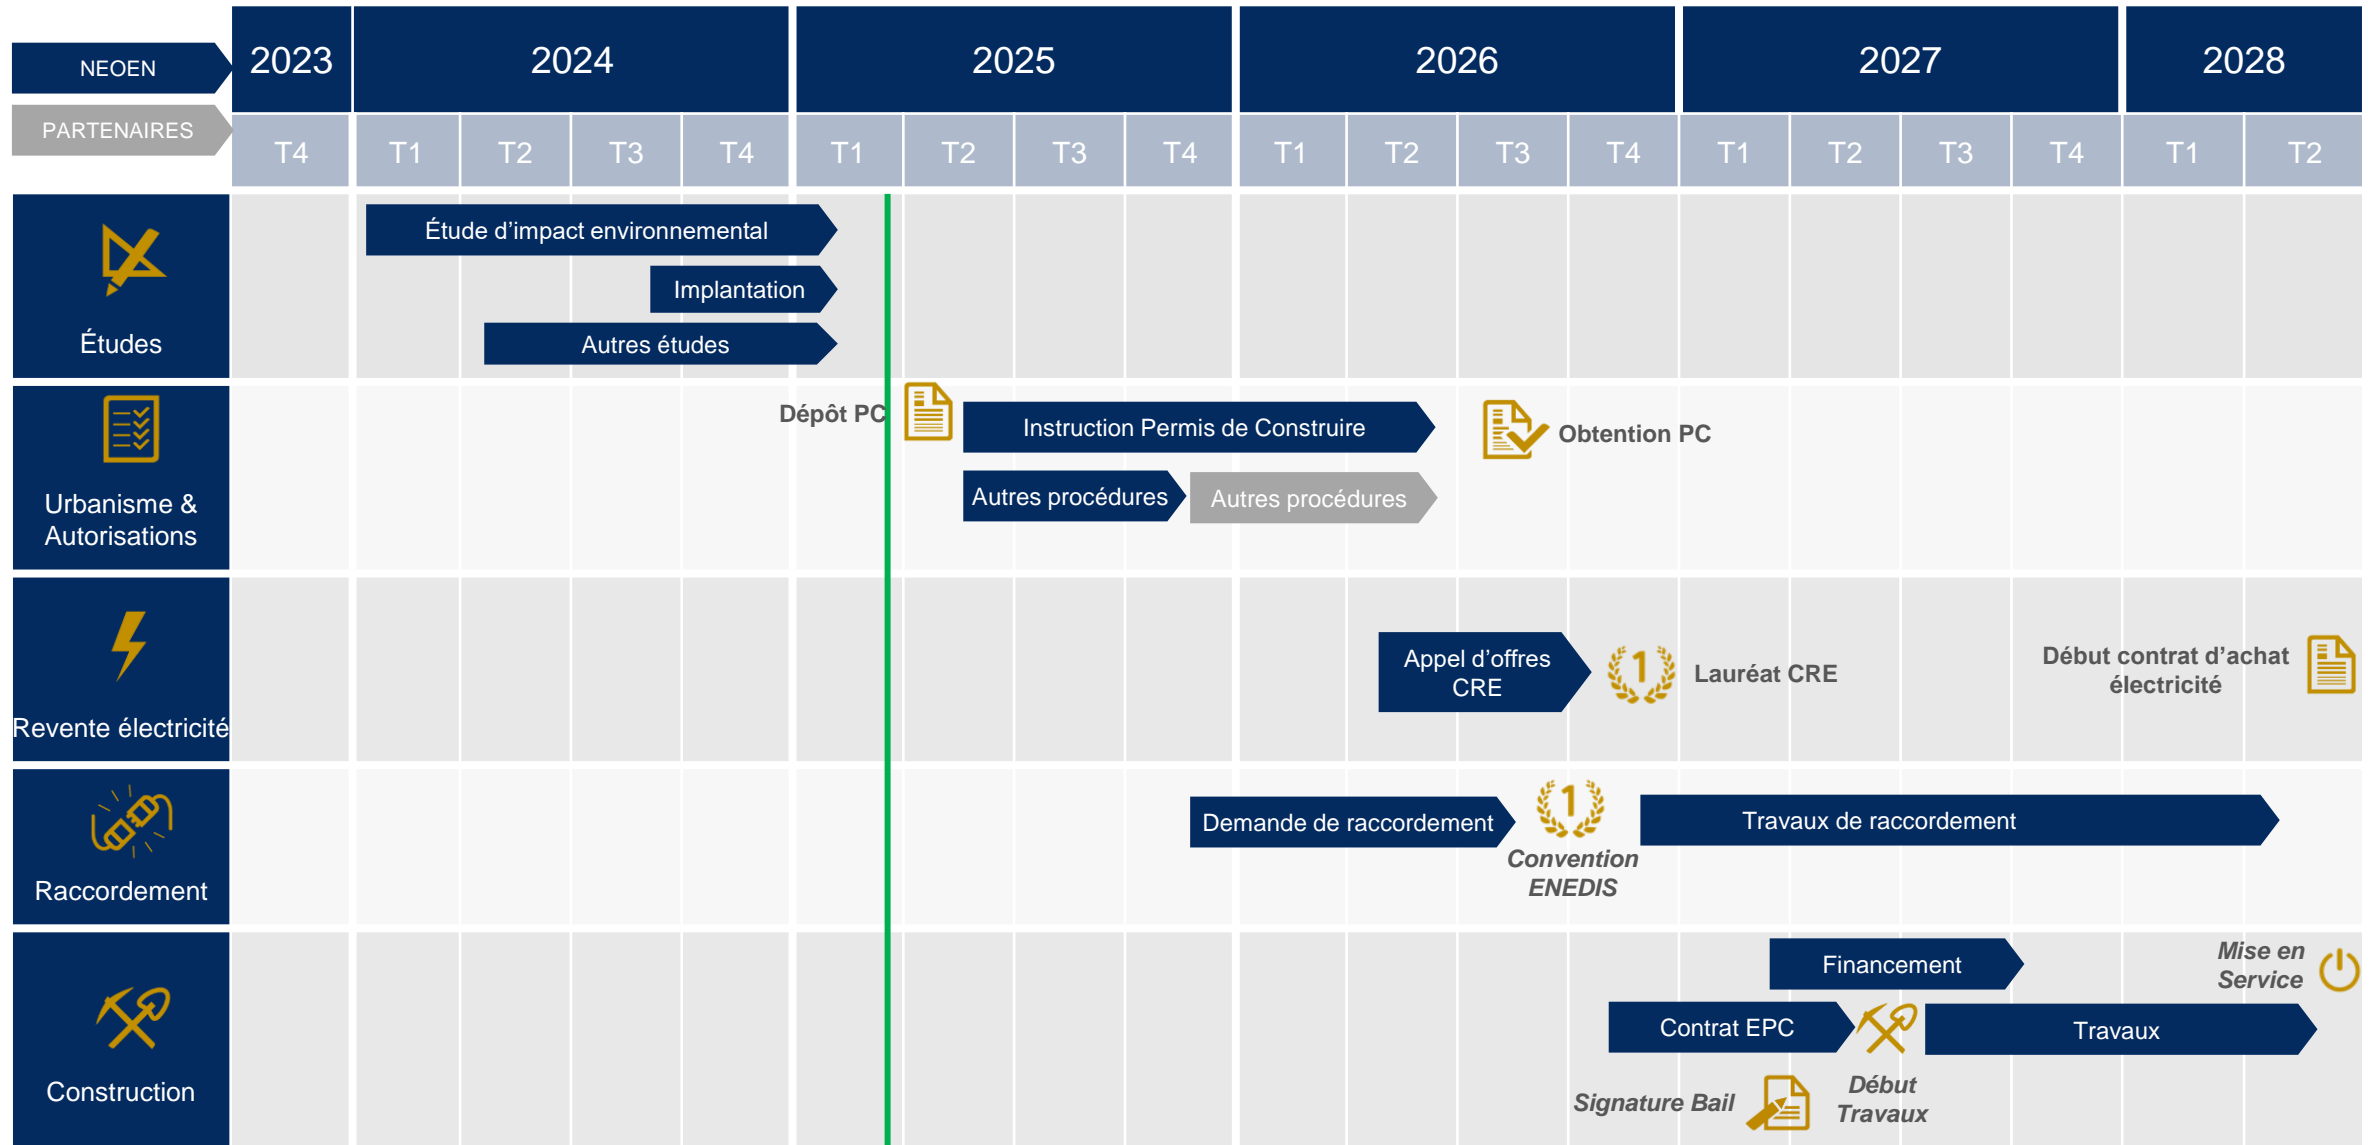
NEOEN

PARTENAIRES

| 2023 | 2024 | | | | 2025 | | | | 2026 | | | | 2027 | | | | 2028 | |
|---|---|---|---|---|---|---|---|---|---|---|---|---|---|---|---|---|---|---|
| T4 | T1 | T2 | T3 | T4 | T1 | T2 | T3 | T4 | T1 | T2 | T3 | T4 | T1 | T2 | T3 | T4 | T1 | T2 |

Études

Étude d'impact environnemental

Implantation

Autres études

Urbanisme & Autorisations

Dépôt PC

Instruction Permis de Construire

Obtention PC

Autres procédures

Autres procédures

Revente électricité

Appel d'offres CRE

1

Lauréat CRE

Début contrat d'achat électricité

Raccordement

Demande de raccordement

1

Convention ENEDIS

Travaux de raccordement

Construction

Financement

Mise en Service

Contrat EPC

Travaux

Signature Bail

Début Travaux